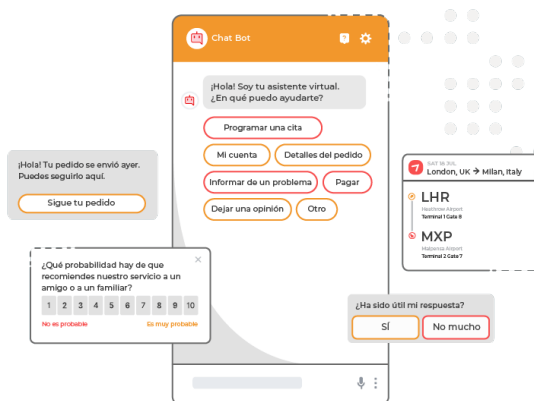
Chat Bot

¡Hola! Soy tu asistente virtual. ¿En qué puedo ayudarte?

Programar una cita

Mi cuenta

Detalles del pedido

Informar de un problema

Pagar

Dejar una opinión

Otro

¡Hola! Tu pedido se envió ayer. Puedes seguirlo aquí.

Sigue tu pedido

SAT 16 JUL
London, UK → Milan, Italy

LHR
Heathrow Airport
Terminal 1 Gate 8

MXP
Malpensa Airport
Terminal 2 Gate 7

¿Qué probabilidad hay de que recomiendes nuestro servicio a un amigo o a un familiar?

| 1 | 2 | 3 | 4 | 5 | 6 | 7 | 8 | 9 | 10 |
|---|---|---|---|---|---|---|---|---|---|

No es probable

Es muy probable

¿Ha sido útil mi respuesta?

Sí

No mucho